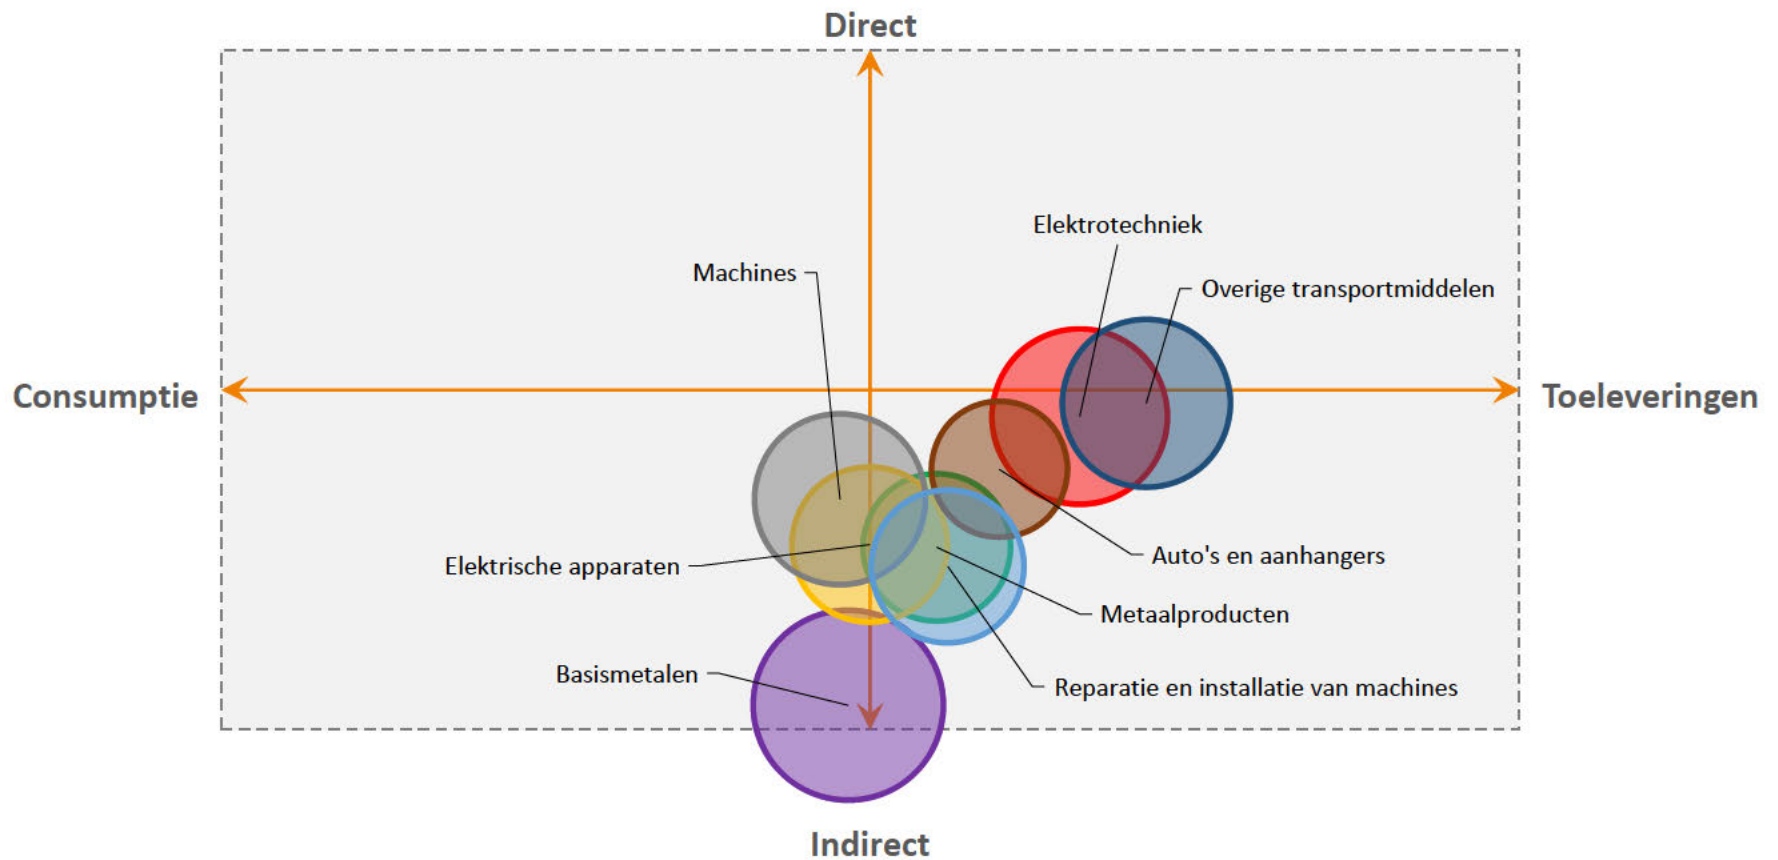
Direct

Consumptie

Toeleveringen

Indirect

Elektrotechniek

Overige transportmiddelen

Machines

Auto's en aanhangers

Elektrische apparaten

Metaalproducten

Basismetalen

Reparatie en installatie van machines